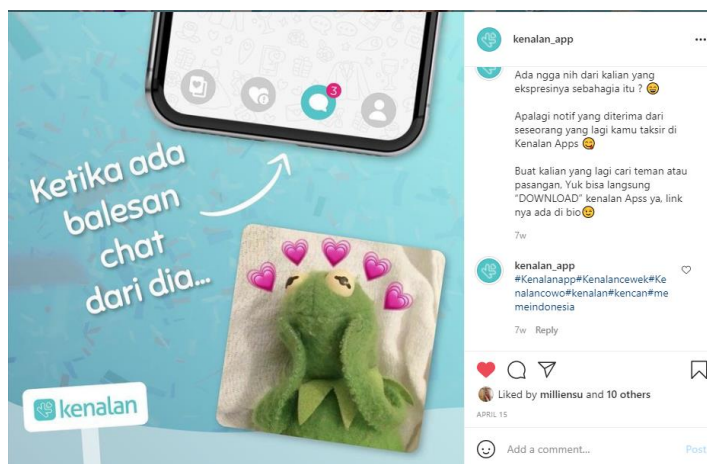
3

Ketika ada balesan chat dari dia...

kenalan

kenalan_app

Ada ngga nih dari kalian yang ekspresinya sebahagia itu ? 😀

Apalagi notif yang diterima dari seseorang yang lagi kamu taksir di Kenalan Apps 😋

Buat kalian yang lagi cari teman atau pasangan, Yuk bisa langsung "DOWNLOAD" kenalan Apss ya, link nya ada di bio😉

7w

kenalan_app #Kenalanapp#Kenalancewek#Kenalancowo#kenalan#kencan#memeindonesia

7w Reply

Liked by milliensu and 10 others

APRIL 15

Add a comment...

Post